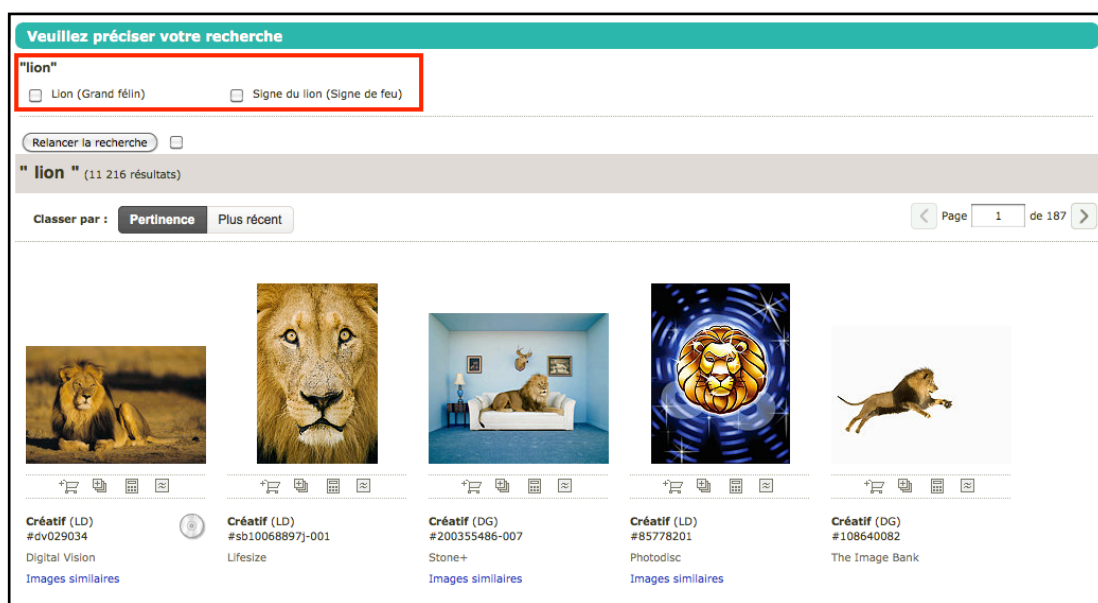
Veuillez préciser votre recherche

"lion"

Lion (Grand félin)    Signe du lion (Signe de feu)

Relancer la recherche

" lion " (11 216 résultats)

Classer par : Pertinence Plus récent

Page 1 de 187

Créatif (LD)
#dv029034
Digital Vision
Images similaires

Créatif (LD)
#sb10068897j-001
Lifesize

Créatif (DG)
#200355486-007
Stone+
Images similaires

Créatif (LD)
#85778201
Photodisc
Images similaires

Créatif (DG)
#108640082
The Image Bank